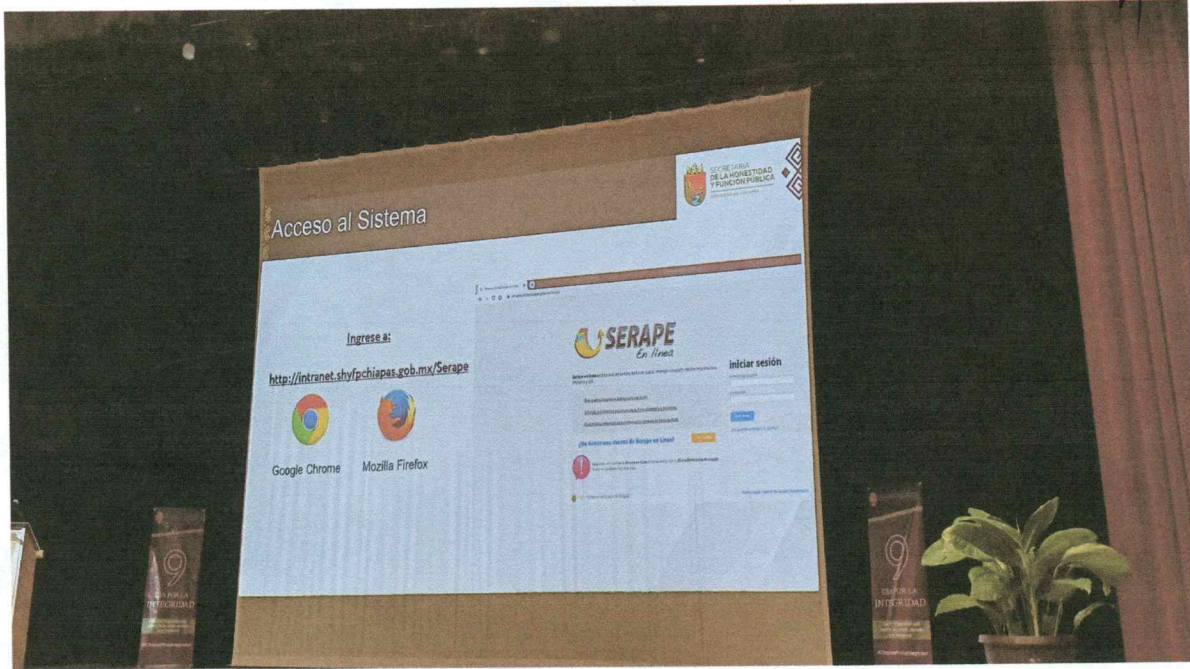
SECRETARÍA DE LA HONESTIDAD Y FUNCIÓN PÚBLICA

Acceso al Sistema

Ingrese a:

http://intranet.shyfpchiapas.gob.mx/Serape

Google Chrome

Mozilla Firefox

SERAPE En línea

Iniciar sesión

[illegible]

¿Ya Conoces nuestro de Riesgo en Línea?

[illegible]

9

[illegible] POR LA INTEGRIDAD

9

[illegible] POR LA INTEGRIDAD